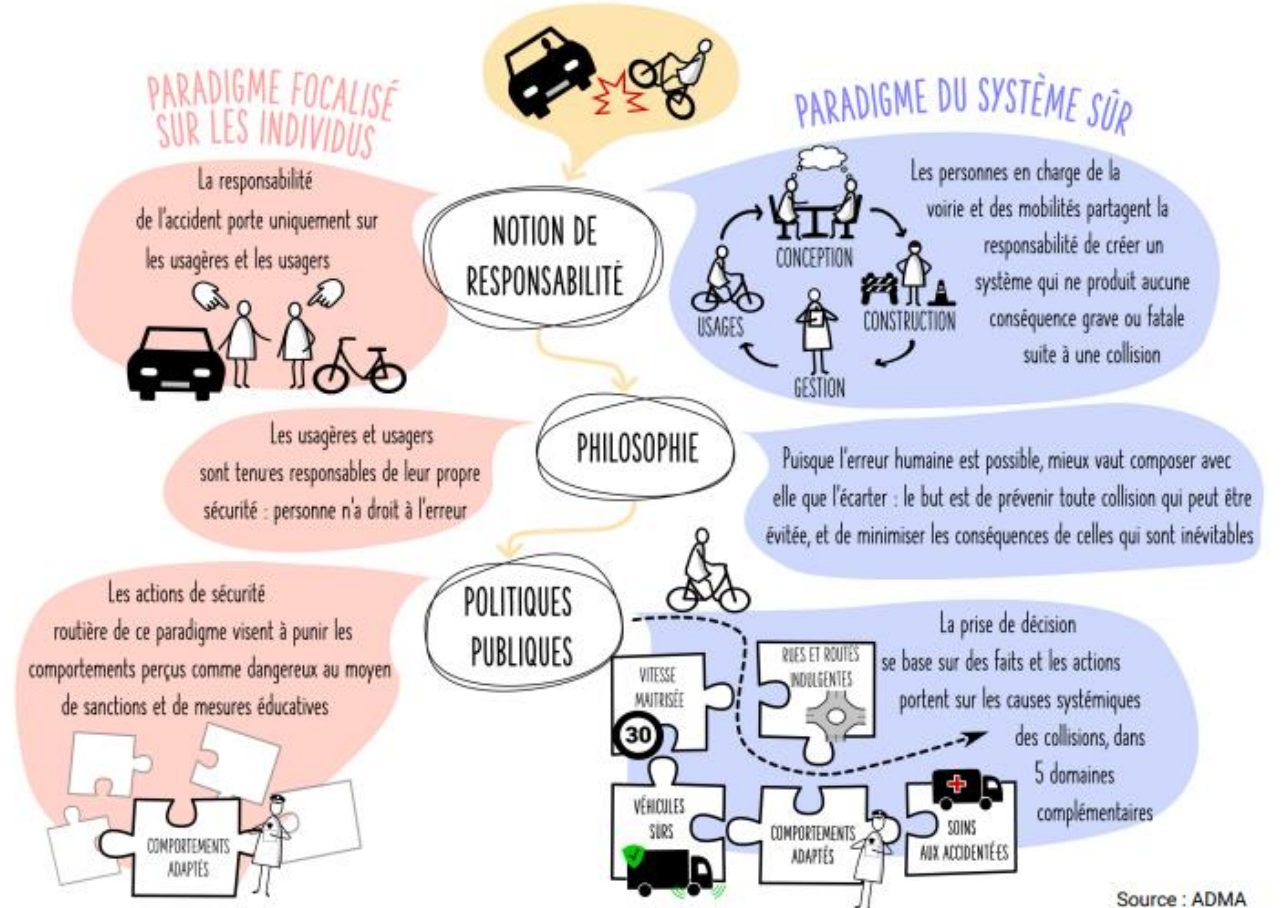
PARADIGME FOCALISÉ SUR LES INDIVIDUS

PARADIGME DU SYSTÈME SÛR

La responsabilité de l'accident porte uniquement sur les usagères et les usagers

NOTION DE RESPONSABILITÉ

Les personnes en charge de la voirie et des mobilités partagent la responsabilité de créer un système qui ne produit aucune conséquence grave ou fatale suite à une collision

CONCEPTION

USAGES

CONSTRUCTION

GESTION

Les usagères et usagers sont tenu·es responsables de leur propre sécurité : personne n'a droit à l'erreur

PHILOSOPHIE

Puisque l'erreur humaine est possible, mieux vaut composer avec elle que l'écarter : le but est de prévenir toute collision qui peut être évitée, et de minimiser les conséquences de celles qui sont inévitables

Les actions de sécurité routière de ce paradigme visent à punir les comportements perçus comme dangereux au moyen de sanctions et de mesures éducatives

POLITIQUES PUBLIQUES

La prise de décision se base sur des faits et les actions portent sur les causes systémiques des collisions, dans 5 domaines complémentaires

VITESSE MAÎTRISÉE

30

RUES ET ROUTES INDULGENTES

VÉHICULES SÛRS

COMPORTEMENTS ADAPTÉS

SOINS AUX ACCIDENTÉ·ES

COMPORTEMENTS ADAPTÉS

Source : ADMA